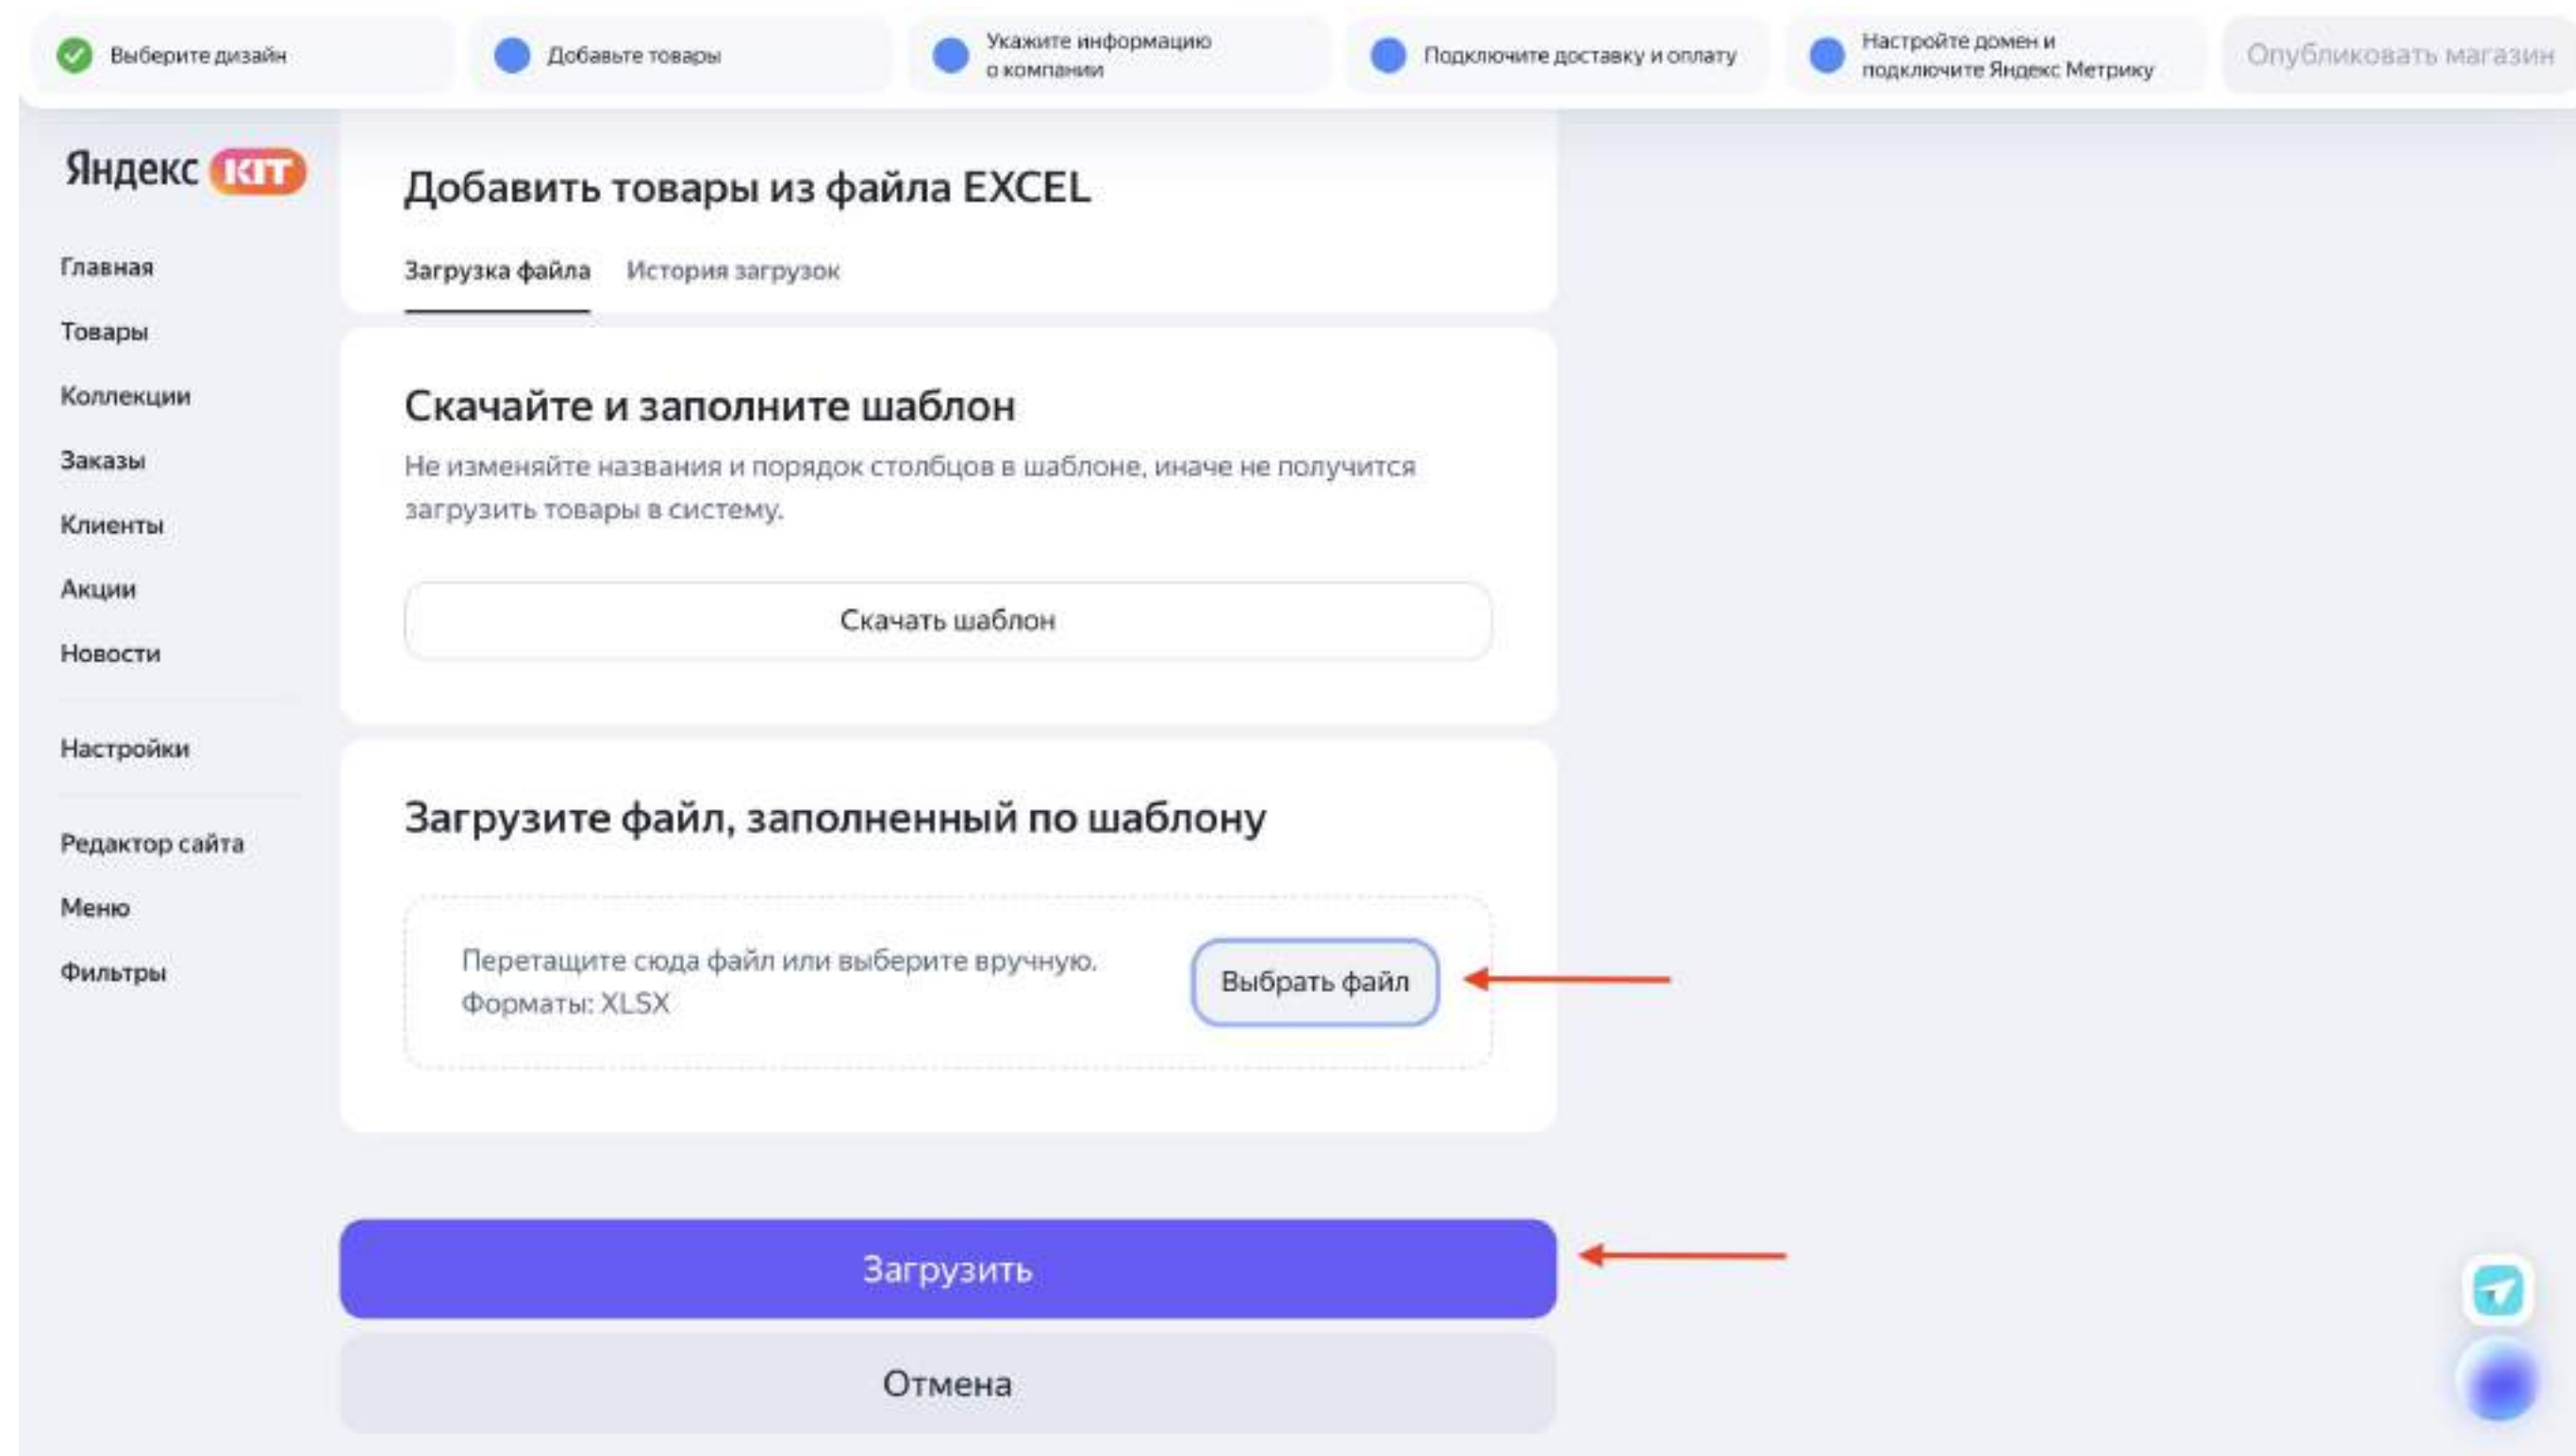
Выберите дизайн

Добавьте товары

Укажите информацию о компании

Подключите доставку и оплату

Настройте домен и подключите Яндекс Метрику

Опубликовать магазин

Яндекс КIT

Главная
Товары
Коллекции
Заказы
Клиенты
Акции
Новости
Настройки
Редактор сайта
Меню
Фильтры

Добавить товары из файла EXCEL

Загрузка файла

История загрузок

Скачайте и заполните шаблон

Не изменяйте названия и порядок столбцов в шаблоне, иначе не получится загрузить товары в систему.

Скачать шаблон

Загрузите файл, заполненный по шаблону

Перетащите сюда файл или выберите вручную. Форматы: XLSX

Выбрать файл

Загрузить

Отмена